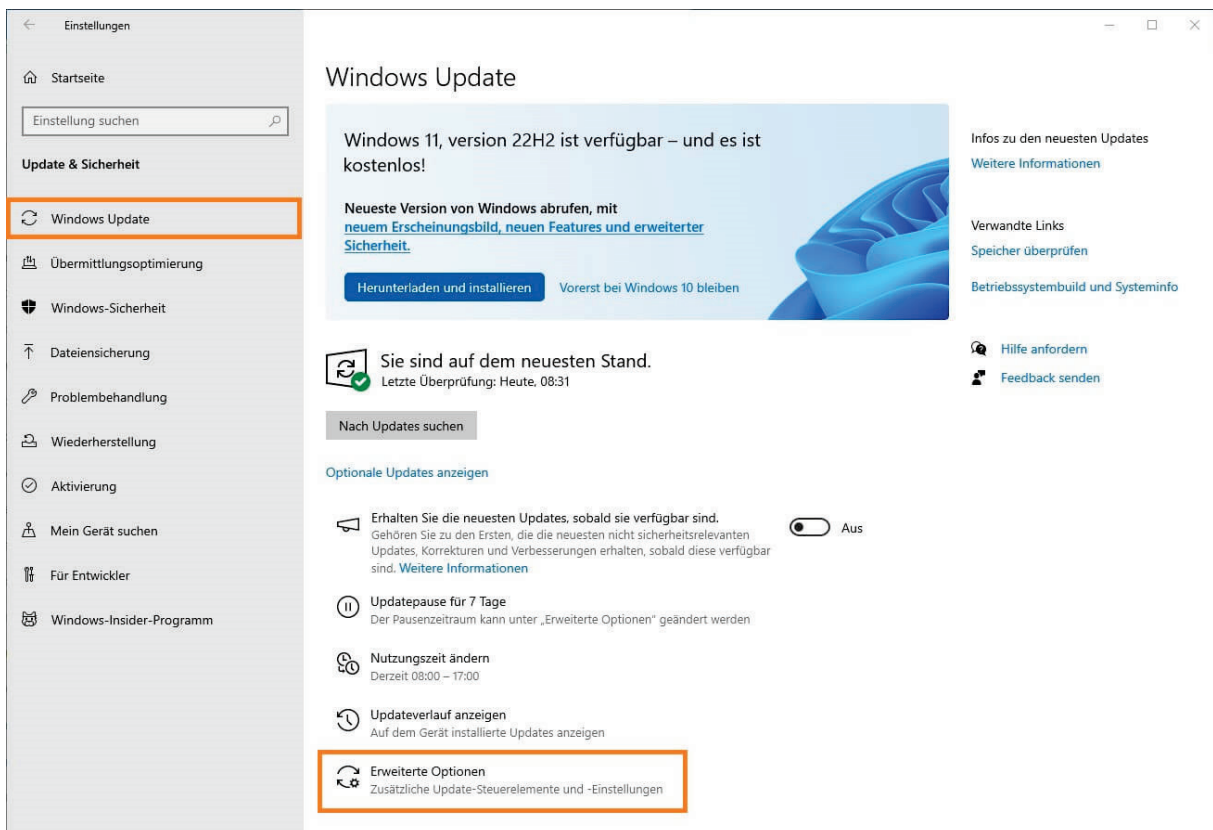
Einstellungen

Startseite

Einstellung suchen

Update & Sicherheit

Windows Update

Übermittlungsoptimierung

Windows-Sicherheit

Dateiensicherung

Problembehandlung

Wiederherstellung

Aktivierung

Mein Gerät suchen

Für Entwickler

Windows-Insider-Programm

Windows Update

Windows 11, version 22H2 ist verfügbar – und es ist kostenlos!

Neueste Version von Windows abrufen, mit neuem Erscheinungsbild, neuen Features und erweiterter Sicherheit.

Herunterladen und installieren

Vorerst bei Windows 10 bleiben

Sie sind auf dem neuesten Stand.
Letzte Überprüfung: Heute, 08:31

Nach Updates suchen

Optionale Updates anzeigen

Erhalten Sie die neuesten Updates, sobald sie verfügbar sind.
Gehören Sie zu den Ersten, die die neuesten nicht sicherheitsrelevanten Updates, Korrekturen und Verbesserungen erhalten, sobald diese verfügbar sind. Weitere Informationen

Aus

Updatepause für 7 Tage
Der Pausenzeitraum kann unter „Erweiterte Optionen" geändert werden

Nutzungszeit ändern
Derzeit 08:00 – 17:00

Updateverlauf anzeigen
Auf dem Gerät installierte Updates anzeigen

Erweiterte Optionen
Zusätzliche Update-Steuerelemente und -Einstellungen

Infos zu den neuesten Updates
Weitere Informationen

Verwandte Links
Speicher überprüfen
Betriebssystembuild und Systeminfo

Hilfe anfordern
Feedback senden